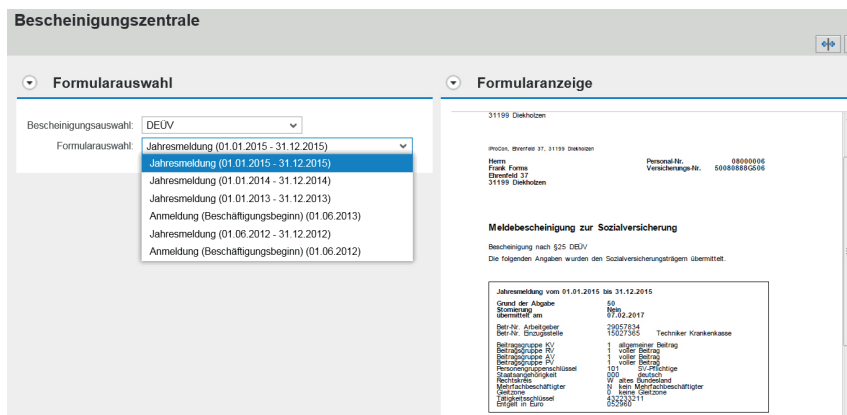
Bescheinigungszentrale

Formularauswahl

Bescheinigungsauswahl: DEÜV

Formularauswahl: Jahresmeldung (01.01.2015 - 31.12.2015)

Jahresmeldung (01.01.2015 - 31.12.2015)
Jahresmeldung (01.01.2014 - 31.12.2014)
Jahresmeldung (01.01.2013 - 31.12.2013)
Anmeldung (Beschäftigungsbeginn) (01.06.2013)
Jahresmeldung (01.06.2012 - 31.12.2012)
Anmeldung (Beschäftigungsbeginn) (01.06.2012)

Formularanzeige

31199 Diekholzen

iProCon, Ehrenfeld 37, 31199 Diekholzen

Herrn
Frank Forms
Ehrenfeld 37
31199 Diekholzen

Personal-Nr. 08000006
Versicherungs-Nr. 50080888G506

Meldebescheinigung zur Sozialversicherung

Bescheinigung nach §25 DEÜV
Die folgenden Angaben wurden den Sozialversicherungsträgern übermittelt.

Jahresmeldung vom 01.01.2015 bis 31.12.2015

Grund der Abgabe 50
Stornierung Nein
übermittelt am 07.02.2017

Betr-Nr. Arbeitgeber 29057834
Betr-Nr. Einzugsstelle 15027365 Techniker Krankenkasse

Beitragsgruppe KV 1 allgemeiner Beitrag
Beitragsgruppe RV 1 voller Beitrag
Beitragsgruppe AV 1 voller Beitrag
Beitragsgruppe PV 1 voller Beitrag
Personengruppenschlüssel 101 SV-Pflichtige
Staatsangehörigkeit 000 deutsch
Rechtskreis W altes Bundesland
Mehrfachbeschäftigter N kein Mehrfachbeschäftigter
Gleitzone 0 keine Gleitzone
Tätigkeitsschlüssel 432333211
Entgelt in Euro 052960